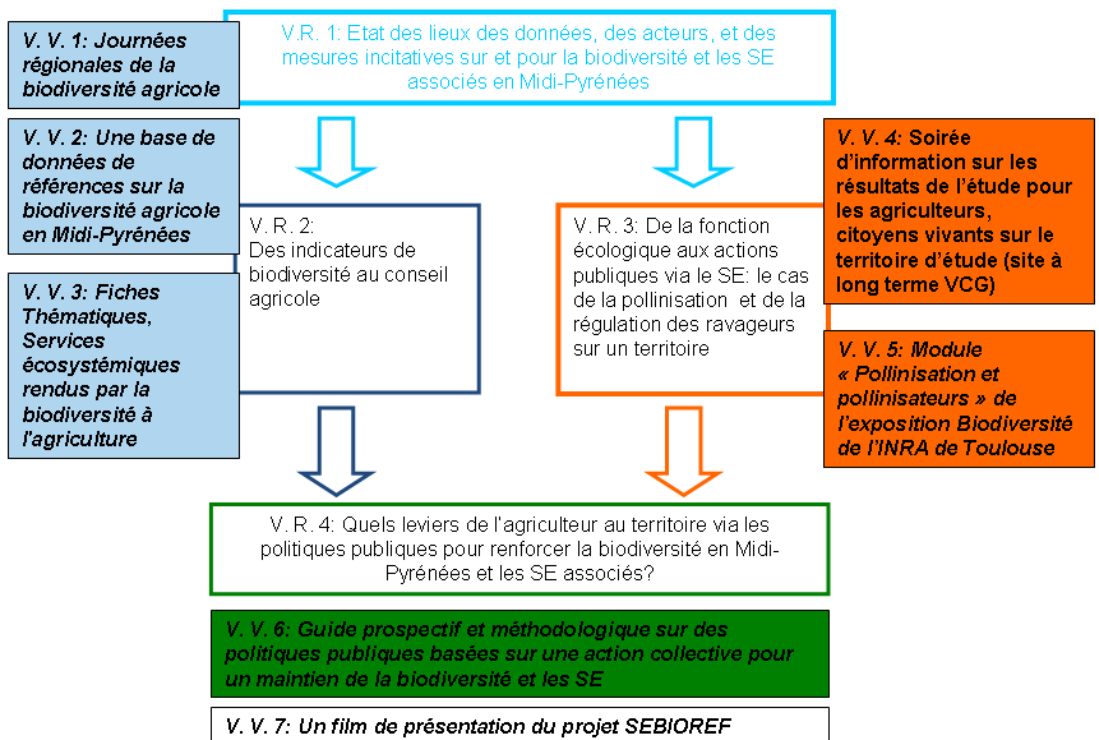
V.R. 1: Etat des lieux des données, des acteurs, et des mesures incitatives sur et pour la biodiversité et les SE associés en Midi-Pyrénées

V. V. 1: Journées régionales de la biodiversité agricole

V. V. 2: Une base de données de références sur la biodiversité agricole en Midi-Pyrénées

V. V. 3: Fiches Thématiques, Services écosystémiques rendus par la biodiversité à l'agriculture

V. R. 2: Des indicateurs de biodiversité au conseil agricole

V. R. 3: De la fonction écologique aux actions publiques via le SE: le cas de la pollinisation et de la régulation des ravageurs sur un territoire

V. V. 4: Soirée d'information sur les résultats de l'étude pour les agriculteurs, citoyens vivants sur le territoire d'étude (site à long terme VCG)

V. V. 5: Module « Pollinisation et pollinisateurs » de l'exposition Biodiversité de l'INRA de Toulouse

V. R. 4: Quels leviers de l'agriculteur au territoire via les politiques publiques pour renforcer la biodiversité en Midi-Pyrénées et les SE associés?

V. V. 6: Guide prospectif et méthodologique sur des politiques publiques basées sur une action collective pour un maintien de la biodiversité et les SE

V. V. 7: Un film de présentation du projet SEBIOREF